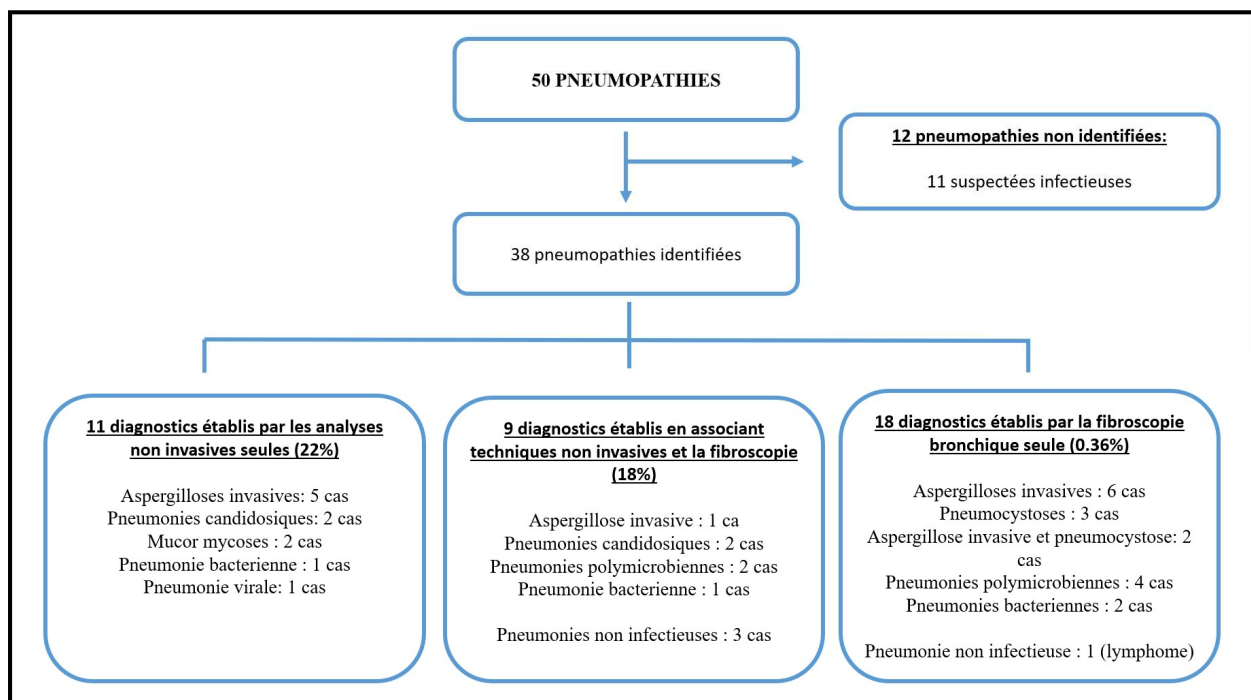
50 PNEUMOPATHIES

12 pneumopathies non identifiées:

11 suspectées infectieuses

38 pneumopathies identifiées

11 diagnostics établis par les analyses non invasives seules (22%)

Aspergilloses invasives: 5 cas
Pneumonies candidosiques: 2 cas
Mucor mycoses : 2 cas
Pneumonie bacterienne : 1 cas
Pneumonie virale: 1 cas

9 diagnostics établis en associant techniques non invasives et la fibroscopie (18%)

Aspergillose invasive : 1 ca
Pneumonies candidosiques : 2 cas
Pneumonies polymicrobiennes : 2 cas
Pneumonie bacterienne : 1 cas

Pneumonies non infectieuses : 3 cas

18 diagnostics établis par la fibroscopie bronchique seule (0.36%)

Aspergilloses invasives : 6 cas
Pneumocystoses : 3 cas
Aspergillose invasive et pneumocystose: 2 cas
Pneumonies polymicrobiennes : 4 cas
Pneumonies bacteriennes : 2 cas

Pneumonie non infectieuse : 1 (lymphome)